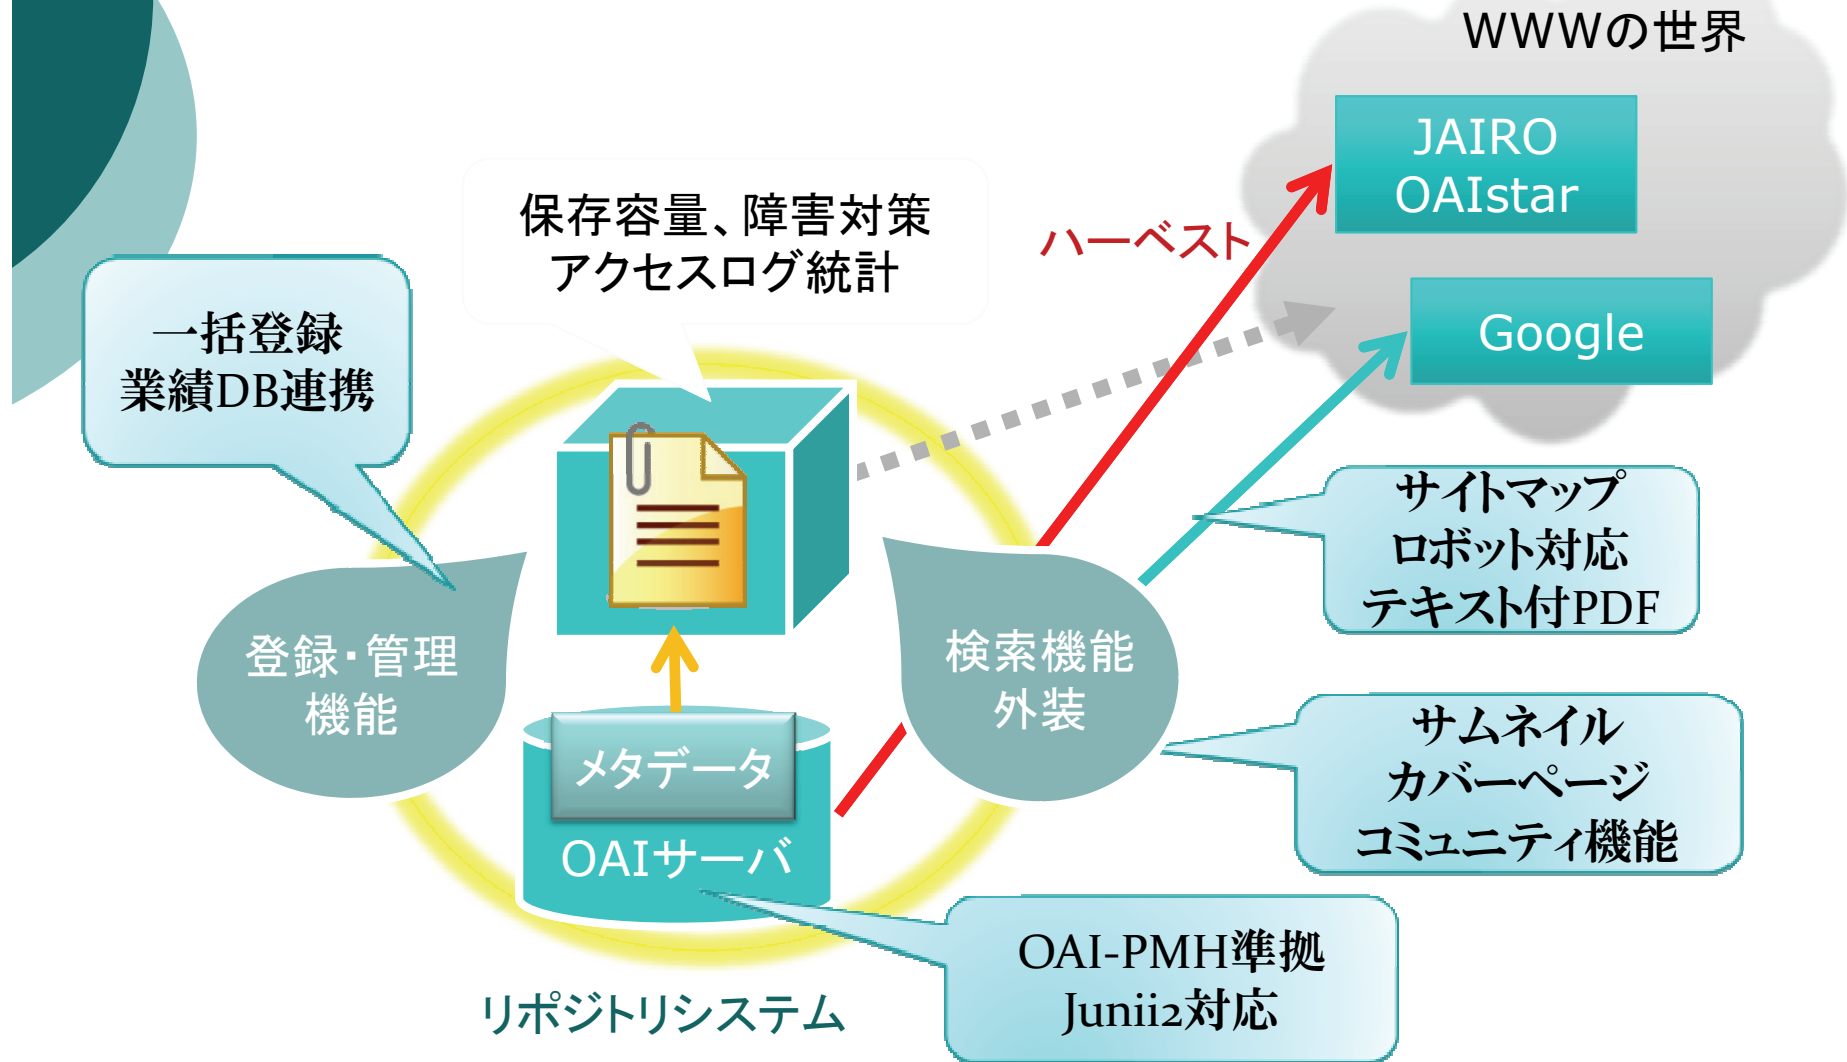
WWWの世界

JAIRO
OAIstar

Google

保存容量、障害対策
アクセスログ統計

ハーベスト

一括登録
業績DB連携

サイトマップ
ロボット対応
テキスト付PDF

登録・管理
機能

検索機能
外装

メタデータ

OAIサーバ

サムネイル
カバーページ
コミュニティ機能

OAI-PMH準拠
Junii2対応

リポジトリシステム